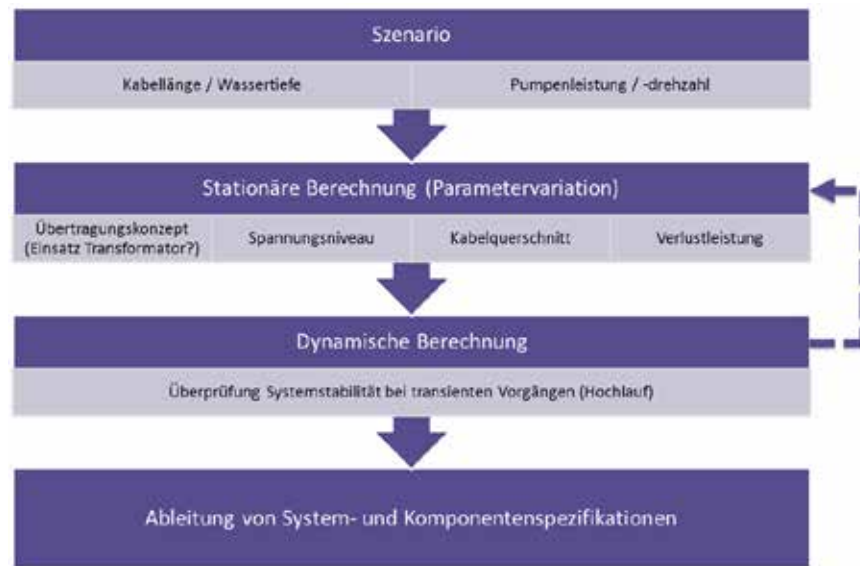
Szenario

Kabellänge / Wassertiefe

Pumpenleistung / -drehzahl

Stationäre Berechnung (Parametervariation)

Übertragungskonzept (Einsatz Transformator?)

Spannungsniveau

Kabelquerschnitt

Verlustleistung

Dynamische Berechnung

Überprüfung Systemstabilität bei transienten Vorgängen (Hochlauf)

Ableitung von System- und Komponentenspezifikationen